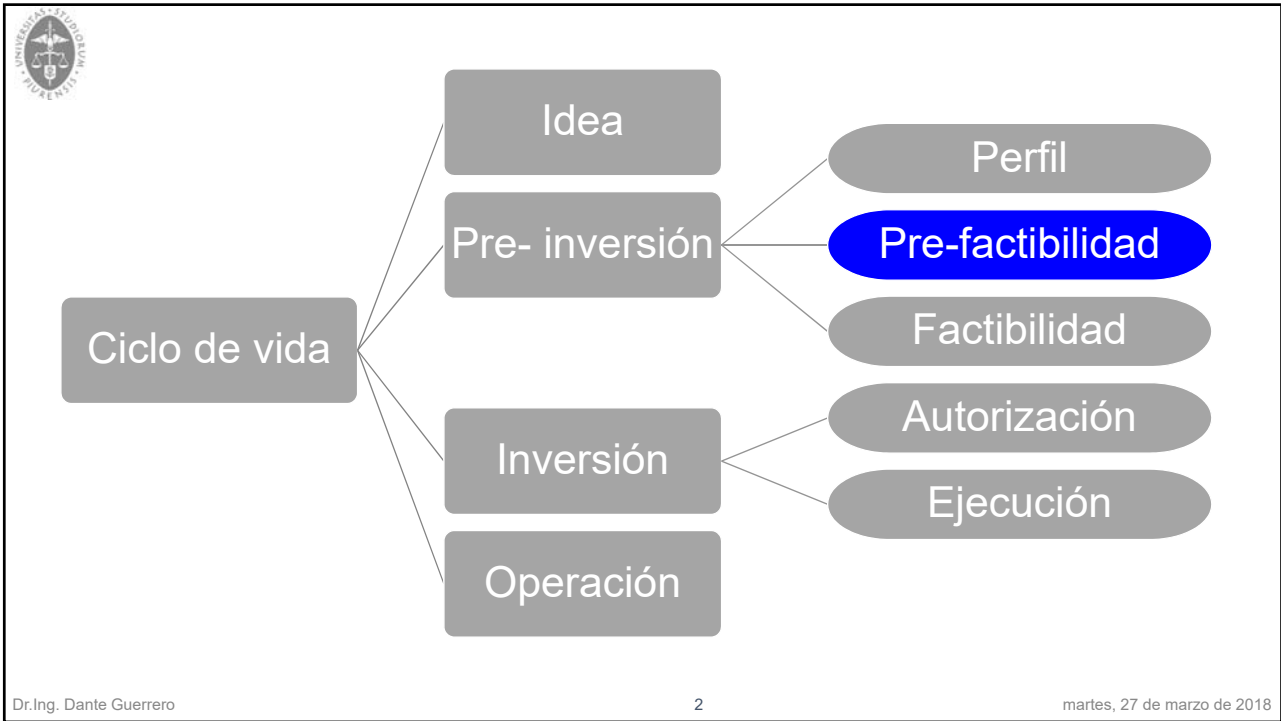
UNIVERSITAS · STUDIORUM · PIURENSIS

Ciclo de vida

Idea

Pre- inversión

Perfil

Pre-factibilidad

Factibilidad

Inversión

Autorización

Ejecución

Operación

Dr.Ing. Dante Guerrero

2

martes, 27 de marzo de 2018